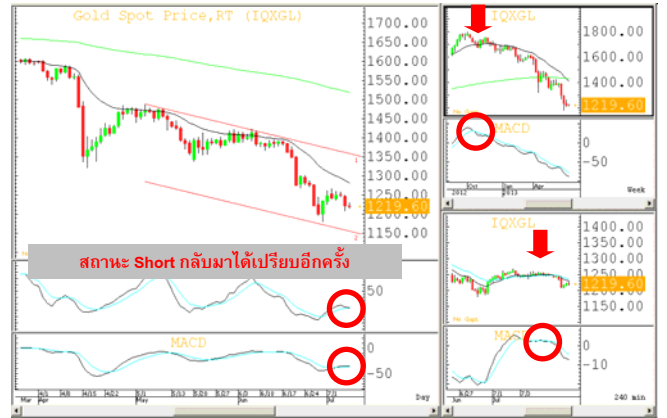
Gold Spot Price,RT (IQXGL)
1700.00
1650.00
1600.00
1550.00
1500.00
1450.00
1400.00
1350.00
1300.00
1250.00
1219.60
1150.00

สถานะ Short กลับมาได้เปรียบอีกครั้ง

50

MACD
0
-50

Mar Apr May Jun Jul
Day

IQXGL
1800.00
1600.00
1400.00
1219.60

MACD
0
-50

2012 Oct 2013 Apr
Week

IQXGL
1400.00
1350.00
1300.00
1250.00
1219.60
1150.00

MACD
0
-10

Jun Jul
240 min